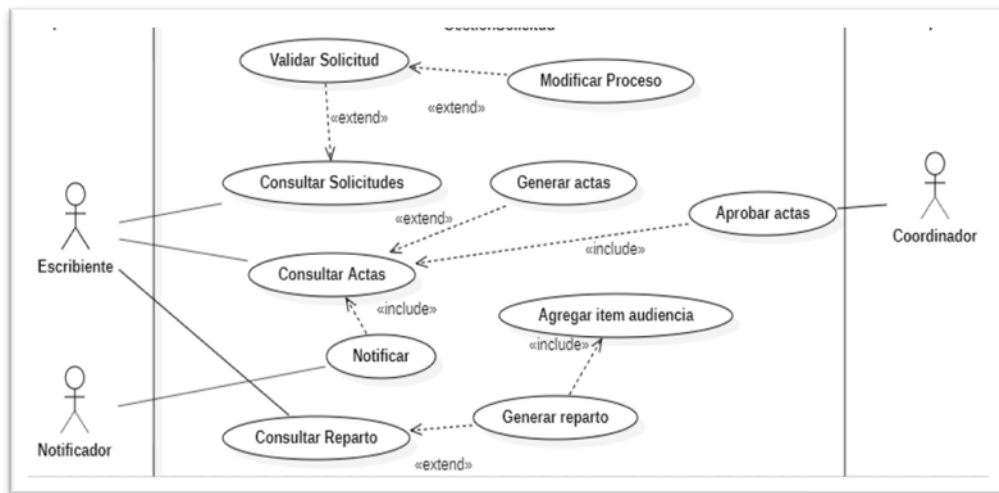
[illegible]

Validar Solicitud

Modificar Proceso

«extend»

«extend»

Consultar Solicitudes

Generar actas

«extend»

Aprobar actas

Escribiente

Consultar Actas

«include»

Coordinador

«include»

Agregar item audiencia

Notificar

«include»

Generar reparto

Notificador

Consultar Reparto

«extend»